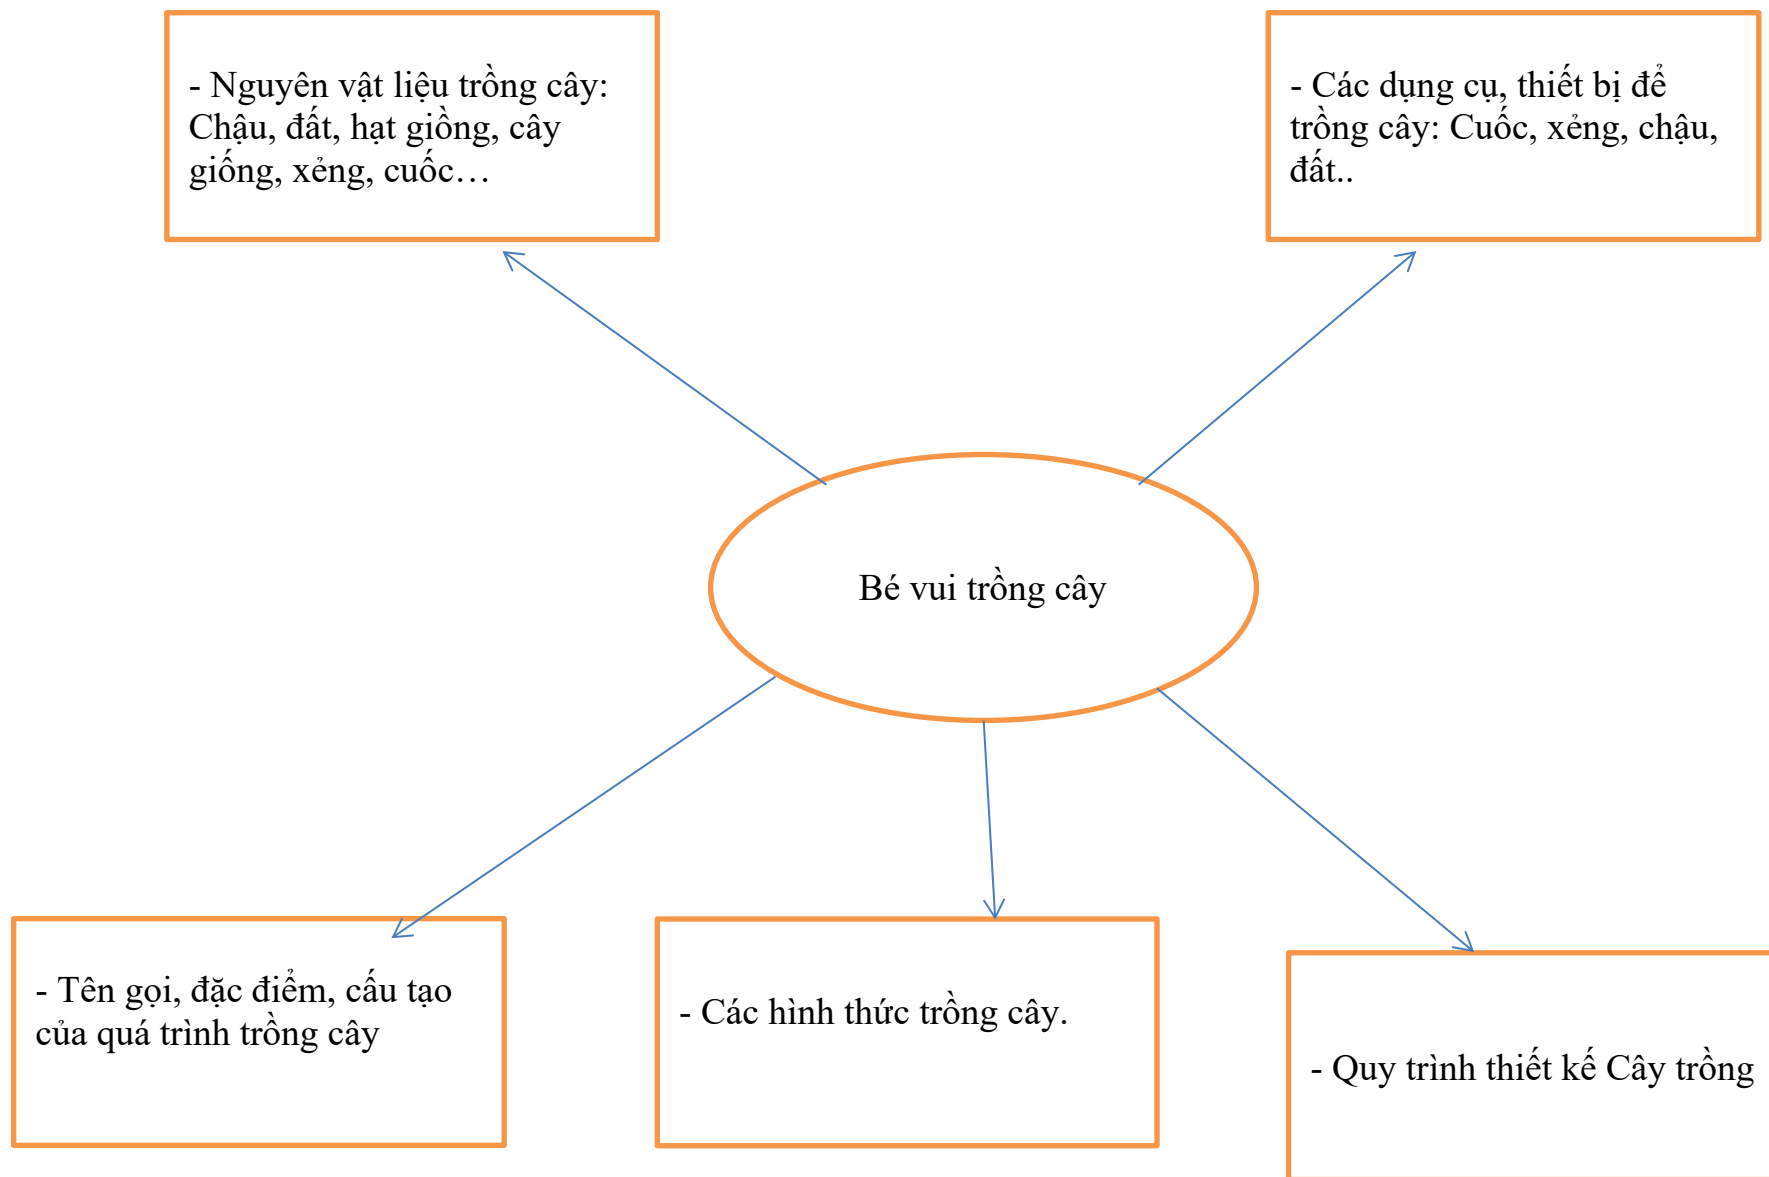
- Nguyên vật liệu trồng cây: Chậu, đất, hạt giồng, cây giống, xẻng, cuốc…

- Các dụng cụ, thiết bị để trồng cây: Cuốc, xẻng, chậu, đất..

Bé vui trồng cây

- Tên gọi, đặc điểm, cấu tạo của quá trình trồng cây

- Các hình thức trồng cây.

- Quy trình thiết kế Cây trồng